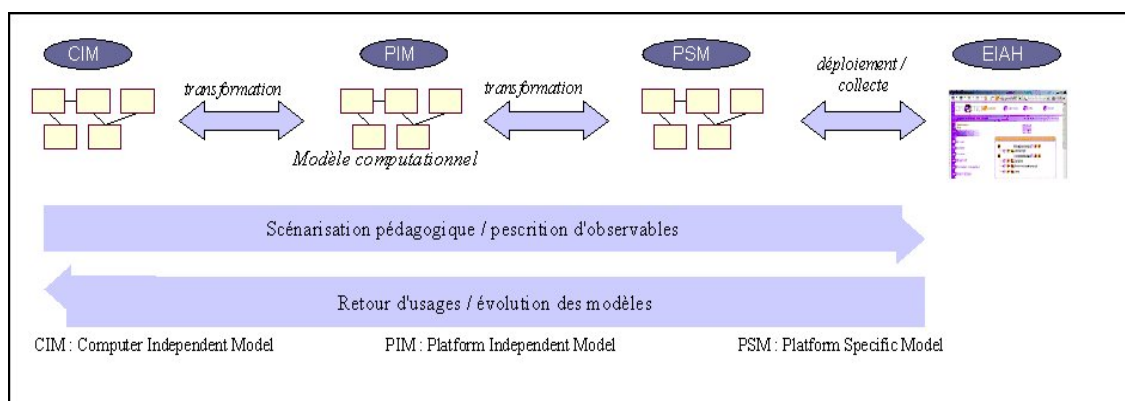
CIM

transformation

PIM

transformation

PSM

déploiement / collecte

EIAH

Modèle computationnel

Scénarisation pédagogique / pescrition d'observables

Retour d'usages / évolution des modèles

CIM : Computer Independent Model

PIM : Platform Independent Model

PSM : Platform Specific Model